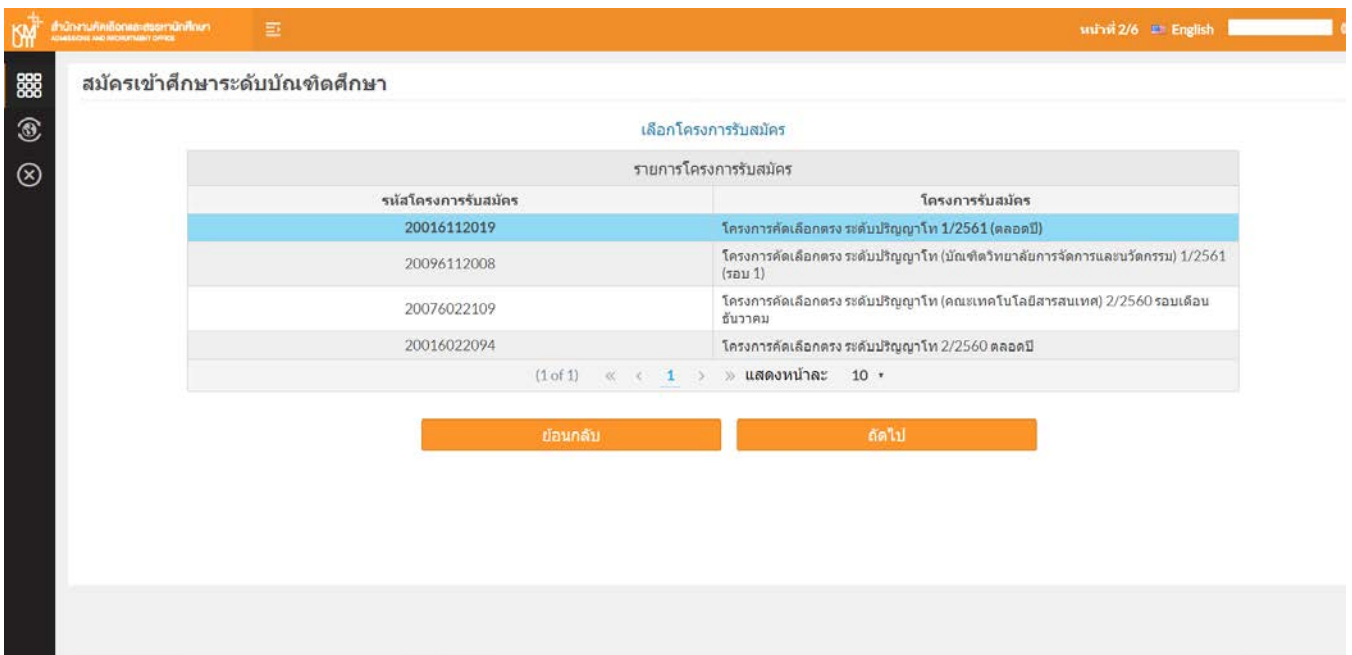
KMITL สำนักงานคัดเลือกและสรรหานักศึกษา ADMISSIONS AND RECRUITMENT OFFICE

หน้าที่ 2/6 English

สมัครเข้าศึกษาระดับบัณฑิตศึกษา

เลือกโครงการรับสมัคร

| รายการโครงการรับสมัคร | |
|---|---|
| รหัสโครงการรับสมัคร | โครงการรับสมัคร |
| 20016112019 | โครงการคัดเลือกตรง ระดับปริญญาโท 1/2561 (ตลอดปี) |
| 20096112008 | โครงการคัดเลือกตรง ระดับปริญญาโท (บัณฑิตวิทยาลัยการจัดการและนวัตกรรม) 1/2561 (รอบ 1) |
| 20076022109 | โครงการคัดเลือกตรง ระดับปริญญาโท (คณะเทคโนโลยีสารสนเทศ) 2/2560 รอบเดือนธันวาคม |
| 20016022094 | โครงการคัดเลือกตรง ระดับปริญญาโท 2/2560 ตลอดปี |

(1 of 1) « ‹ 1 › » แสดงหน้าละ 10

ย้อนกลับ

ถัดไป